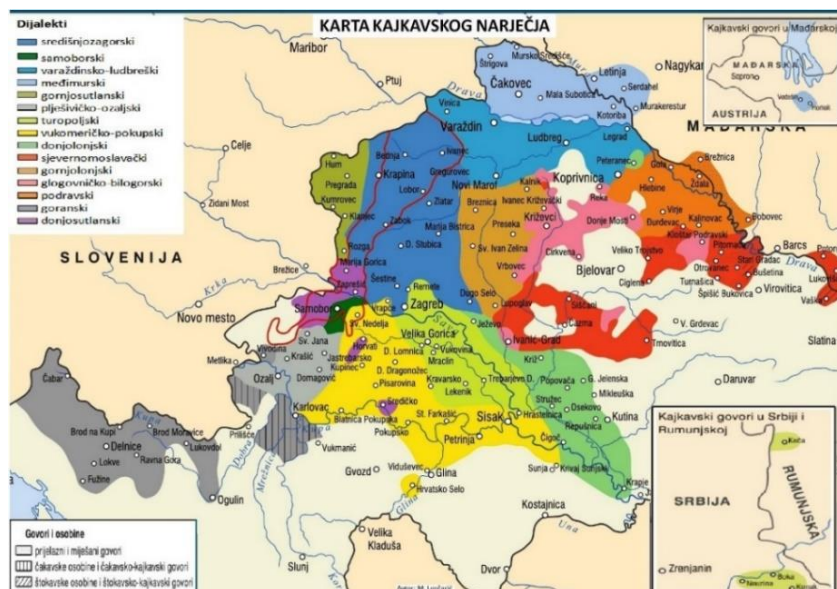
KARTA KAJKAVSKOG NARJEČJA

Dijalekti
središnjozagorski
samoborski
varaždinsko-ludbreški
međimurski
gornjosutlanski
plješivičko-ozaljski
turopoljski
vukomeričko-pokupski
donjolonjski
sjevernomoslavečki
gornjolonjski
glogovničko-bilogorski
podravski
goranski
donjosutlanski

Kajkavski govori u Mađarskoj
MAĐARSKA
Sopron
AUSTRIJA

Maribor
Ptuj
Celje
Zidani Most
SLOVENIJA
Krka
Novo mesto
Brežice
Metlika
Čabar
Kupa
Brod na Kupi
Delnice
Brod Moravice
Lokve
Ravna Gora
Fužine
Ozalj
Karlovac
Lukovdol
Netretić
Vukmanić
Ogulin
Mrežnica
Gvozd
Vidušević
Glina
Hrvatsko Selo
Velika Kladuša
Slunj
Dvor
Kostajnica
Una

Štrigova
Murska Središće
Čakovec
Mala Subotica
Letinja
Serdahel
Murakeresztur
Kotoriba
Nagykanizsa
Legrad
Drava
Vinica
Varaždin
Ludbreg
Ivanec
Bednja
Krapina
Gregurovec
Lobor
Zlatar
Novi Marof
Hum
Pregrada
Kumrovec
Klanjec
Zabok
Mala Bistrica
Rozga
D. Stubica
Marija Gorica
Zaprešić
Šestine
Remete
Samobor
Sv. Nedelja
Zagreb
Dugo Selo
Sv. Jana
Krašić
Jastrebarsko
Kupinec
Domagović
Hrvati
D. Lomnica
Velika Gorica
Vukovina
D. Dragonožec
Mraclin
Pisarovina
Kravarsko
Lekenik
Trebarjevo D.
Bratina Pokupska
Pokupsko
Št. Farkašić
Sisak
Petrinja
Ježevo
Ivanić-Grad
Popovača
Stružec
Hrastelnica
Osekovo
Mikleuška
G. Jelenska
Repušnica
Kutina
Čigoć
Sunja
Kravaj Stupnica
Krapje
Koprivnica
Katrik
Ivanec Križevački
Breznica
Preseka
Križevci
Sv. Ivan Zelina
Vrbovec
Cirkvena
Donje Mosti
Bjelovar
Lupoglav
Čazma
Ciglenica
V. Grdevac
Trnovitica
Daruvar
Peteranec
Gola
Hlebine
Đurđevac
Virje
Kalinovac
Ždala
Brežnica
Bobovec
Veliko Trojstvo
Klostar Podravski
Pitomača
Stari Gradac
Otrovanec
Tumašica
Bušetina
Špišić Bukovica
Virovitica
Barcs
Slatina

Kajkavski govori u Srbiji i Rumunjskoj
Kiča
SRBIJA
RUMUNJSKA
Zrenjanin

Govori i osobine
prijelazni i miješani govori
čakavske osobine i čakavsko-kajkavski govori
štokavske osobine i štokavsko-kajkavski govori